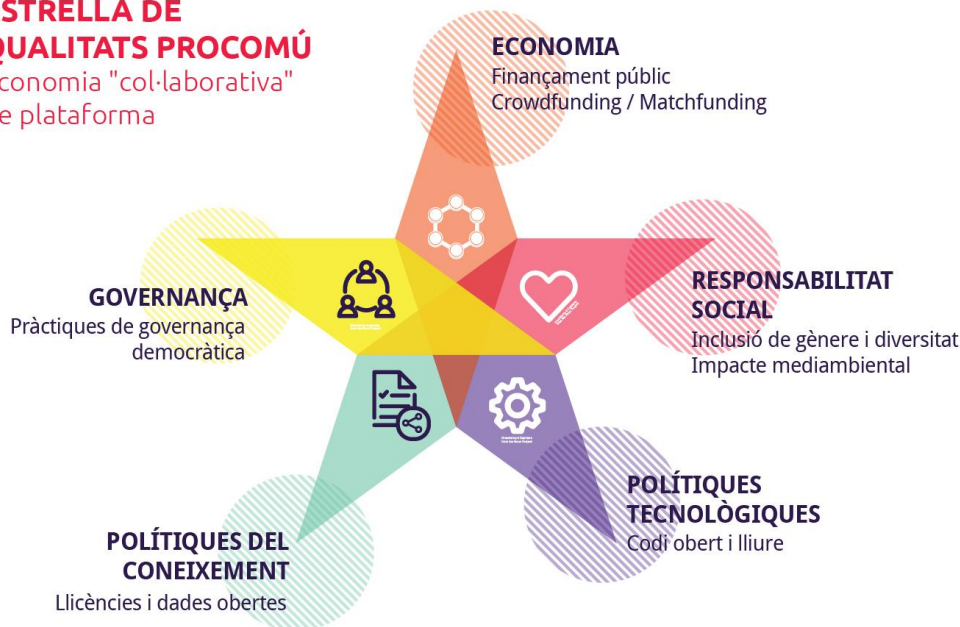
STRELLA DE QUALITATS PROCOMÚ
conomia "col·laborativa" e plataforma

ECONOMIA
Finançament públic
Crowdfunding / Matchfunding

GOVERNANÇA
Pràctiques de governança democràtica

RESPONSABILITAT SOCIAL
Inclusió de gènere i diversitat
Impacte mediambiental

POLÍTIQUES TECNOLÒGIQUES
Codi obert i lliure

POLÍTIQUES DEL CONEIXEMENT
Llicències i dades obertes